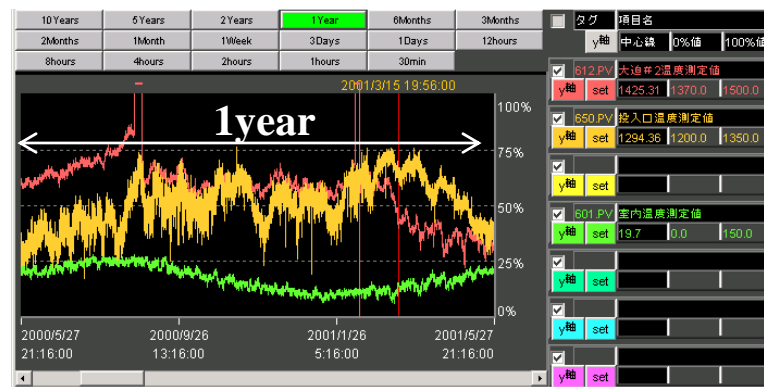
10Years 5Years 2Years 1Year 6Months 3Months
2Months 1Month 1Week 3Days 1Days 12hours
8hours 4hours 2hours 1hours 30min

2001/3/15 19:56:00

1year

100%
75%
50%
25%
0%

2000/5/27 21:16:00
2000/9/26 13:16:00
2001/1/26 5:16:00
2001/5/27 21:16:00

タグ 項目名
y軸 中心線 0%値 100%値

612.PV 大迫＃2温度測定値
y軸 set 1425.31 1370.0 1500.0

650.PV 投入口温度測定値
y軸 set 1294.36 1200.0 1350.0

y軸 set

601.PV 室内温度測定値
y軸 set 19.7 0.0 150.0

y軸 set

y軸 set

y軸 set